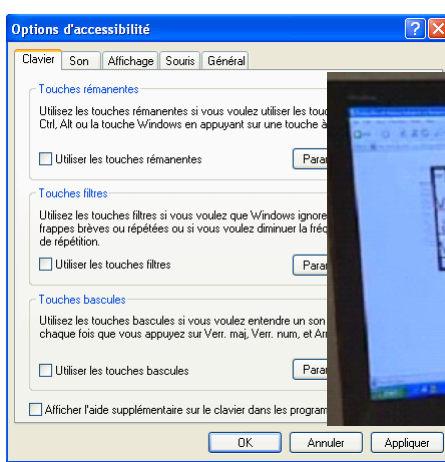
Options d'accessibilité

Clavier | Son | Affichage | Souris | Général

Touches rémanentes

Utilisez les touches rémanentes si vous voulez utiliser les touc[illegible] Ctrl, Alt ou la touche Windows en appuyant sur une touche à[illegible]

Utiliser les touches rémanentes

Para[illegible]

Touches filtres

Utilisez les touches filtres si vous voulez que Windows ignore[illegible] frappes brèves ou répétées ou si vous voulez diminuer la fréq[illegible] de répétition.

Utiliser les touches filtres

Para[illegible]

Touches bascules

Utilisez les touches bascules si vous voulez entendre un son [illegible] chaque fois que vous appuyez sur Verr. maj, Verr. num, et Ar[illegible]

Utiliser les touches bascules

Para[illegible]

Afficher l'aide supplémentaire sur le clavier dans les program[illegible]

OK | Annuler | Appliquer